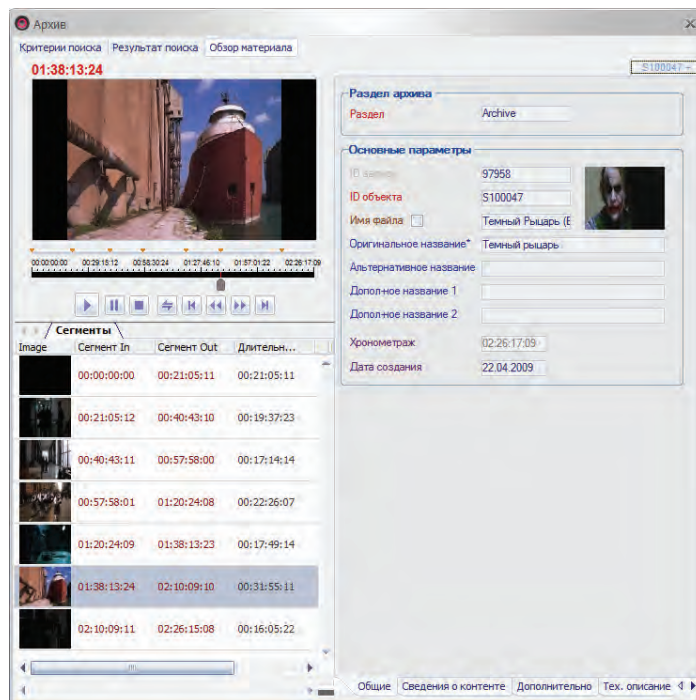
Архив

Критерии поиска | Результат поиска | Обзор материала

01:38:13:24

S100047 -

00:00:00:00 00:29:15:12 00:58:30:24 01:27:46:10 01:57:01:22 02:26:17:09

Сегменты

| Image | Сегмент In | Сегмент Out | Длительн... |
|---|---|---|---|
| | 00:00:00:00 | 00:21:05:11 | 00:21:05:11 |
| | 00:21:05:12 | 00:40:43:10 | 00:19:37:23 |
| | 00:40:43:11 | 00:57:58:00 | 00:17:14:14 |
| | 00:57:58:01 | 01:20:24:08 | 00:22:26:07 |
| | 01:20:24:09 | 01:38:13:23 | 00:17:49:14 |
| | 01:38:13:24 | 02:10:09:10 | 00:31:55:11 |
| | 02:10:09:11 | 02:26:15:08 | 00:16:05:22 |

Раздел архива

Раздел Archive

Основные параметры

ID записи 97958

ID объекта S100047

Имя файла Темный Рыцарь (E

Оригинальное название* Темный рыцарь

Альтернативное название

Дополное название 1

Дополное название 2

Хронометраж 02:26:17:09

Дата создания 22.04.2009

Общие | Сведения о контенте | Дополнительно | Тех. описание